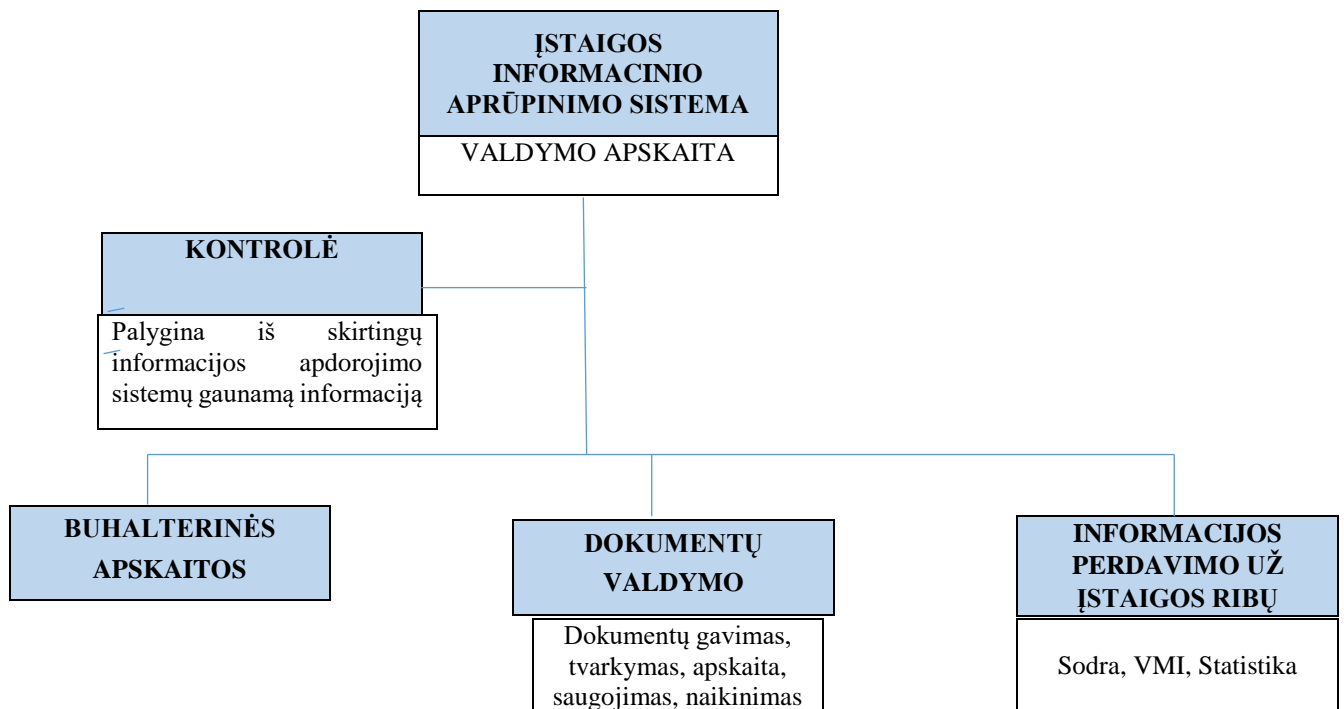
ĮSTAIGOS INFORMACINIO APRŪPINIMO SISTEMA

VALDYMO APSKAITA

KONTROLĖ

Palygina iš skirtingų informacijos apdorojimo sistemų gaunamą informaciją

BUHALTERINĖS APSKAITOS

DOKUMENTŲ VALDYMO

Dokumentų gavimas, tvarkymas, apskaita, saugojimas, naikinimas

INFORMACIJOS PERDAVIMO UŽ ĮSTAIGOS RIBŲ

Sodra, VMI, Statistika